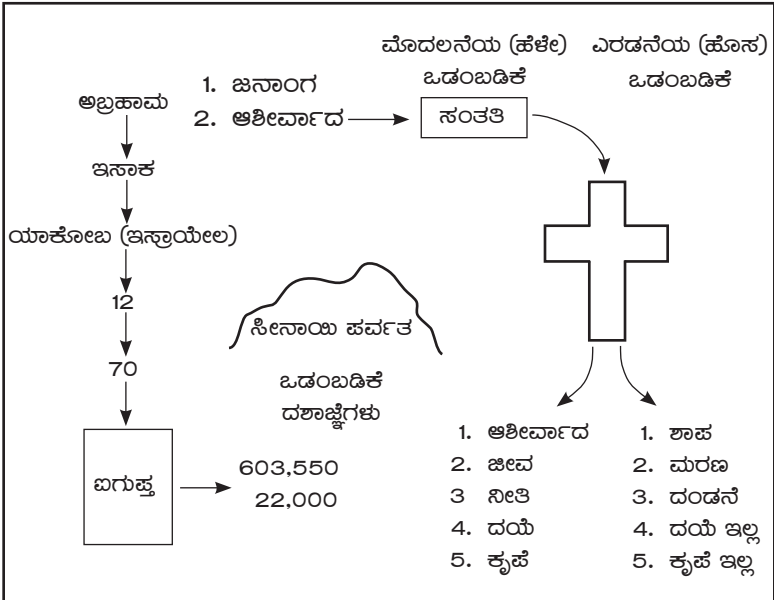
ಮೊದಲನೆಯ (ಹಳೇ) ಒಡಂಬಡಿಕೆ

ಎರಡನೆಯ (ಹೊಸ) ಒಡಂಬಡಿಕೆ

1. ಜನಾಂಗ
2. ಆಶೀರ್ವಾದ

ಸಂತತಿ

ಅಬ್ರಹಾಮ

ಇಸಾಕ

ಯಾಕೋಬ (ಇಸ್ರಾಯೇಲ)

12

70

ಐಗುಪ್ತ

603,550
22,000

ಸೀನಾಯಿ ಪರ್ವತ

ಒಡಂಬಡಿಕೆ
ದಶಾಜ್ಞೆಗಳು

1. ಆಶೀರ್ವಾದ
2. ಜೀವ
3 ನೀತಿ
4. ದಯೆ
5. ಕೃಪೆ

1. ಶಾಪ
2. ಮರಣ
3. ದಂಡನೆ
4. ದಯೆ ಇಲ್ಲ
5. ಕೃಪೆ ಇಲ್ಲ